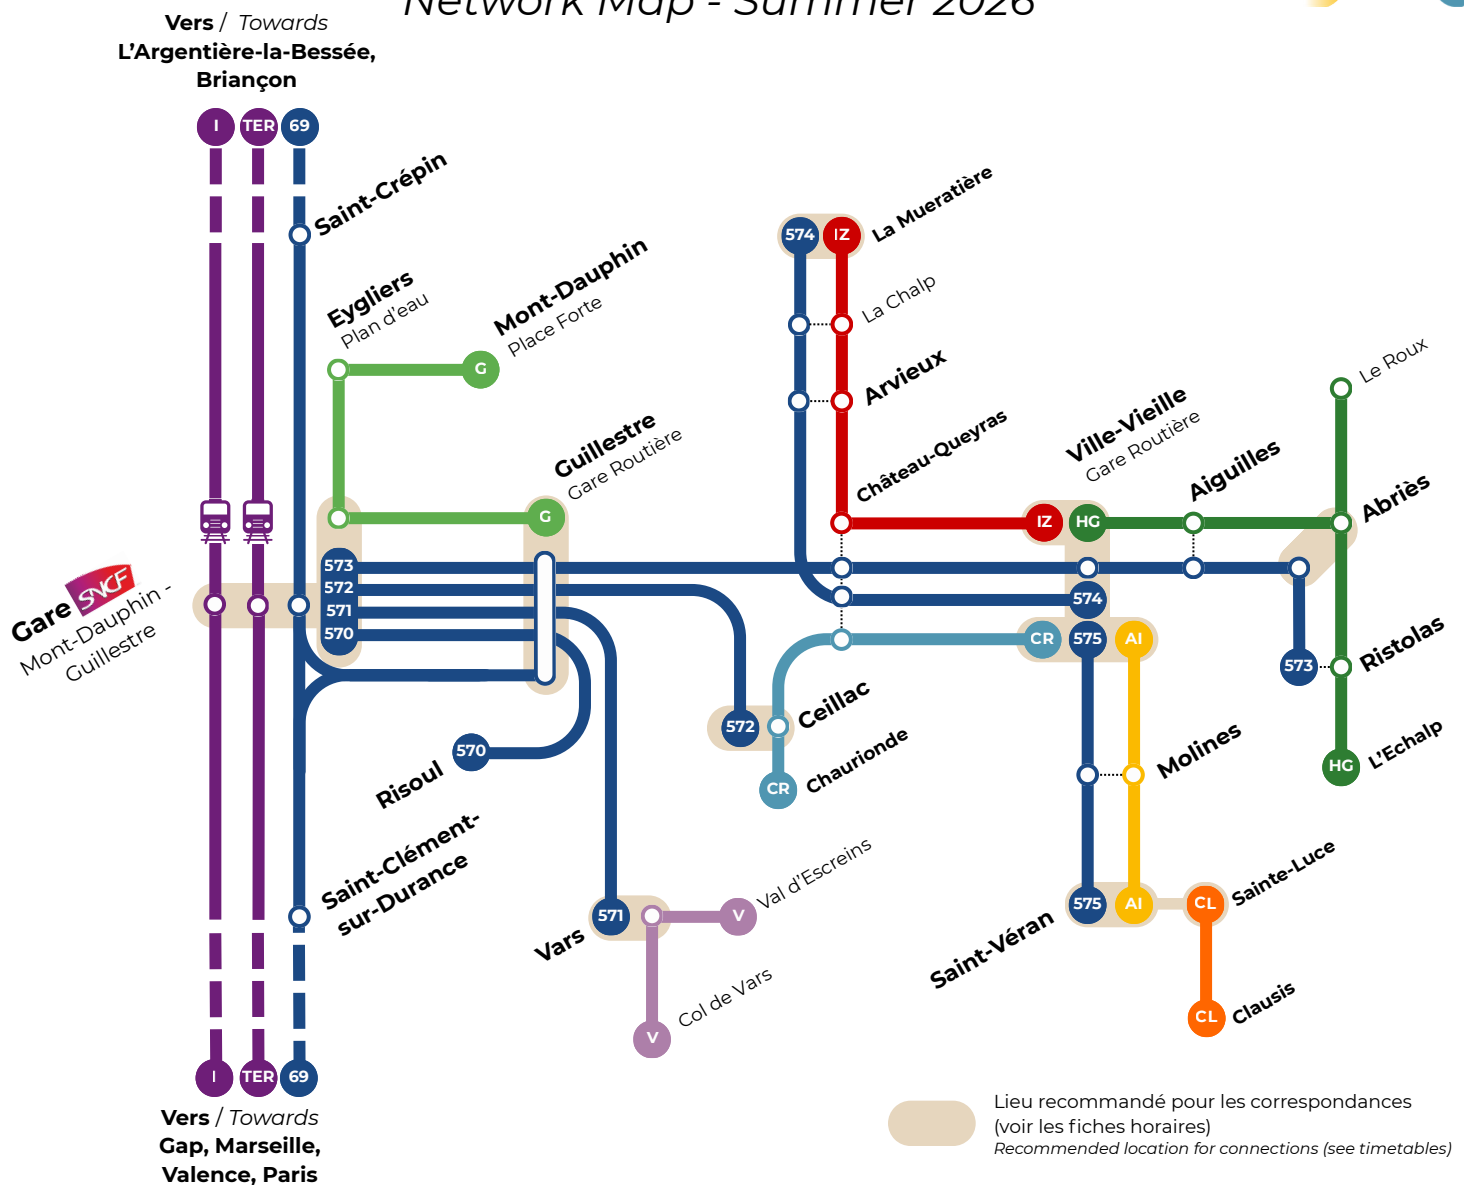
Network Map - Summer 2026

Vers / Towards
L'Argentière-la-Bessée, Briançon

I TER 69

Saint-Crépin

574 IZ La Mueratière

La Chalp

Arvieux

Eygliers
Plan d'eau

Mont-Dauphin
Place Forte

G

Le Roux

Ville-Vieille
Gare Routière

Aiguilles

Guillestre
Gare Routière

Château-Queyras

G

IZ HG

Abriès

Gare SNCF Mont-Dauphin - Guillestre

573
572
571
570

574

CR 575 AI

573

Ristolas

572

Ceillac

Risoul

570

CR Chauriondé

Molines

HG L'Echalp

Saint-Clément-sur-Durance

Val d'Escreins

Vars

571

V

575 AI

CL Sainte-Luce

Saint-Véran

Col de Vars

V

CL Clausis

I TER 69

Vers / Towards
Gap, Marseille, Valence, Paris

Lieu recommandé pour les correspondances (voir les fiches horaires)
Recommended location for connections (see timetables)